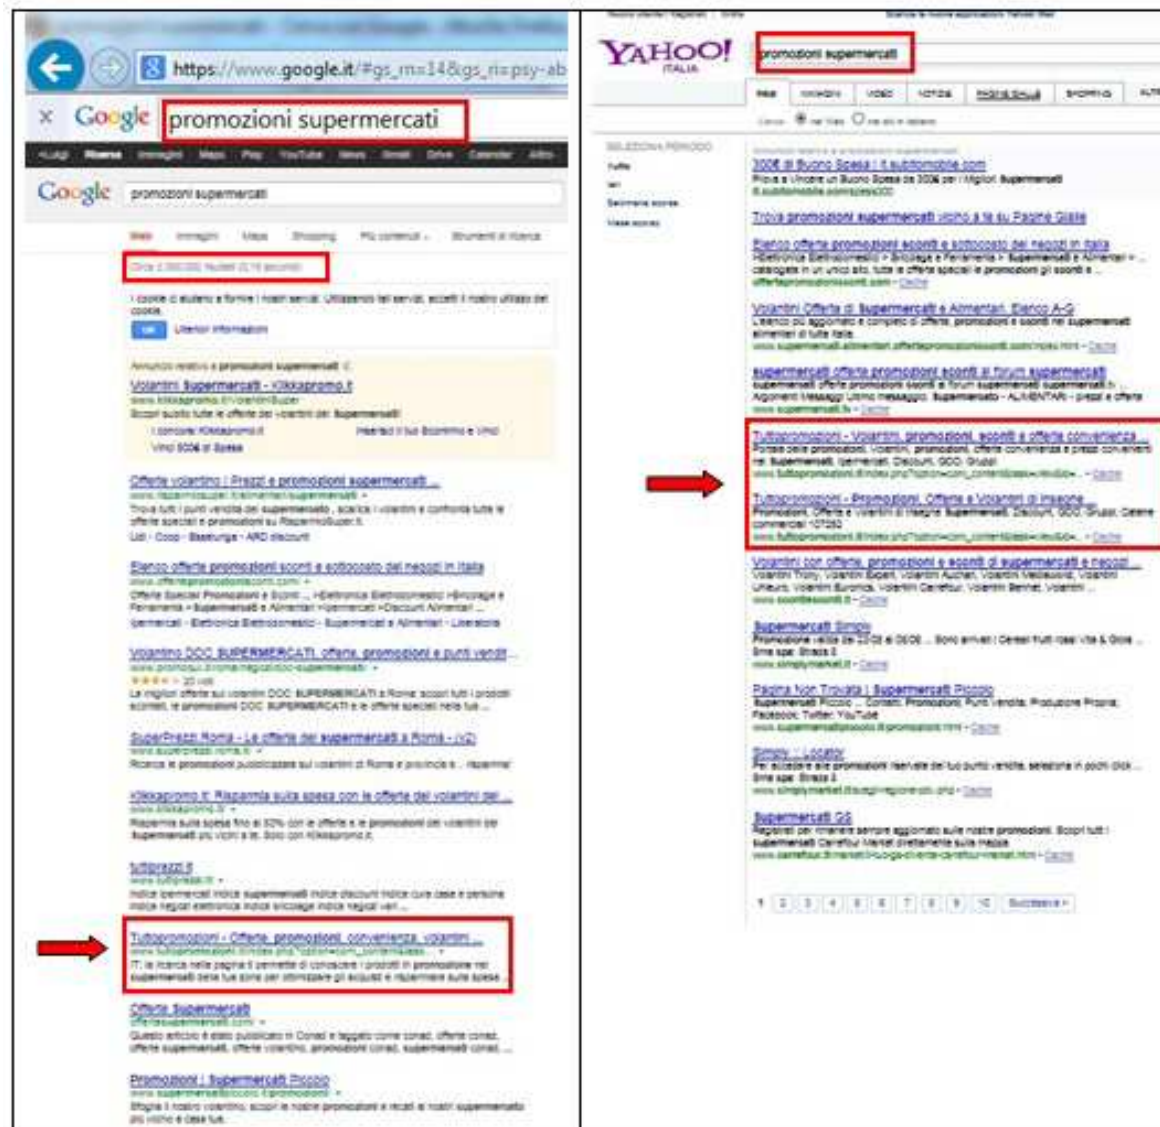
https://www.google.it/#gs_rn=14&gs_ri=psy-ab

Google promozioni supermercati

Google promozioni supermercati

Web Immagini Maps Shopping Più contenuti Strumenti di ricerca

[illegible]

Volantini Supermercati - Klikkapromo.it

Offerte volantino | Prezzi e promozioni supermercati ...

Elenco offerte promozioni sconti e sottocosto dei negozi in Italia

Volantino DOC SUPERMERCATI, offerte, promozioni e punti vendita ...

SuperPrezzi Roma - Le offerte dei supermercati a Roma - (vD)

Klikkapromo.it: Risparmia sulla spesa con le offerte dei volantini dei ...

tuttoprezzi.it

Tuttopromozioni - Offerte, promozioni, convenienza, volantini ...

Offerte Supermercati

Promozioni | Supermercati Piccolo

YAHOO! ITALIA

promozioni supermercati

Web Immagini Video Notizie Shopping

300€ di Buono Spesa | it.subtomobile.com

Trova promozioni supermercati vicino a te su Pagine Gialle

Elenco offerte promozioni sconti e sottocosto dei negozi in Italia

Volantini Offerte di Supermercati e Alimentari, Elenco A-G

supermercati offerte promozioni sconti ai forum supermercati

Tuttopromozioni - Volantini, promozioni, sconti e offerte convenienza ...

Tuttopromozioni - Promozioni, Offerte e Volantini di Insegne ...

Volantini con offerte, promozioni e sconti di supermercati e negozi ...

Supermercati Simply

Pagina Non Trovata | Supermercati Piccolo

Simply - Locator

Supermercati GS

1 2 3 4 5 6 7 8 9 10 Successiva »